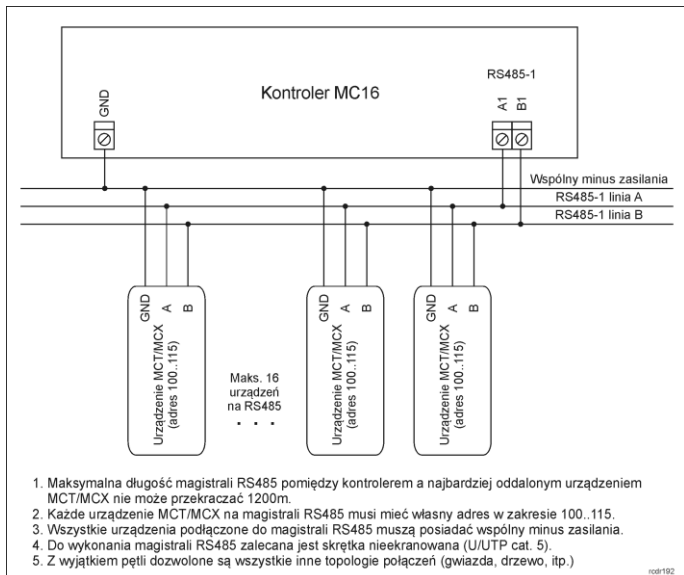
Kontroler MC16

GND

RS485-1

A1 B1

Wspólny minus zasilania

RS485-1 linia A

RS485-1 linia B

GND A B

Urządzenie MCT/MCX (adres 100..115)

Maks. 16 urządzeń na RS485

. . .

GND A B

Urządzenie MCT/MCX (adres 100..115)

GND A B

Urządzenie MCT/MCX (adres 100..115)

1. Maksymalna długość magistrali RS485 pomiędzy kontrolerem a najbardziej oddalonym urządzeniem MCT/MCX nie może przekraczać 1200m.
2. Każde urządzenie MCT/MCX na magistrali RS485 musi mieć własny adres w zakresie 100..115.
3. Wszystkie urządzenia podłączone do magistrali RS485 muszą posiadać wspólny minus zasilania.
4. Do wykonania magistrali RS485 zalecana jest skrętka nieekranowana (U/UTP cat. 5).
5. Z wyjątkiem pętli dozwolone są wszystkie inne topologie połączeń (gwiazda, drzewo, itp.)

rcdr192